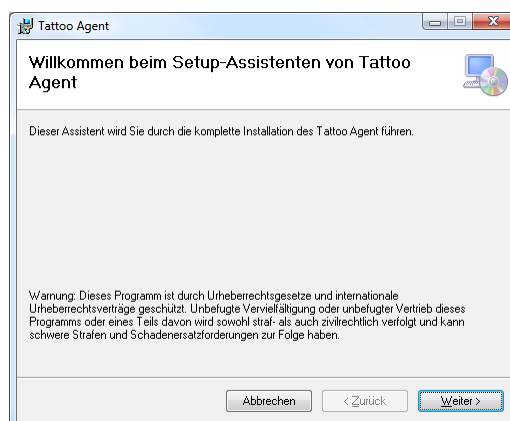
Tattoo Agent

Willkommen beim Setup-Assistenten von Tattoo Agent

Dieser Assistent wird Sie durch die komplette Installation des Tattoo Agent führen.

Warnung: Dieses Programm ist durch Urheberrechtsgesetze und internationale Urheberrechtsverträge geschützt. Unbefugte Vervielfältigung oder unbefugter Vertrieb dieses Programms oder eines Teils davon wird sowohl straf- als auch zivilrechtlich verfolgt und kann schwere Strafen und Schadenersatzforderungen zur Folge haben.

Abbrechen

< Zurück

Weiter >